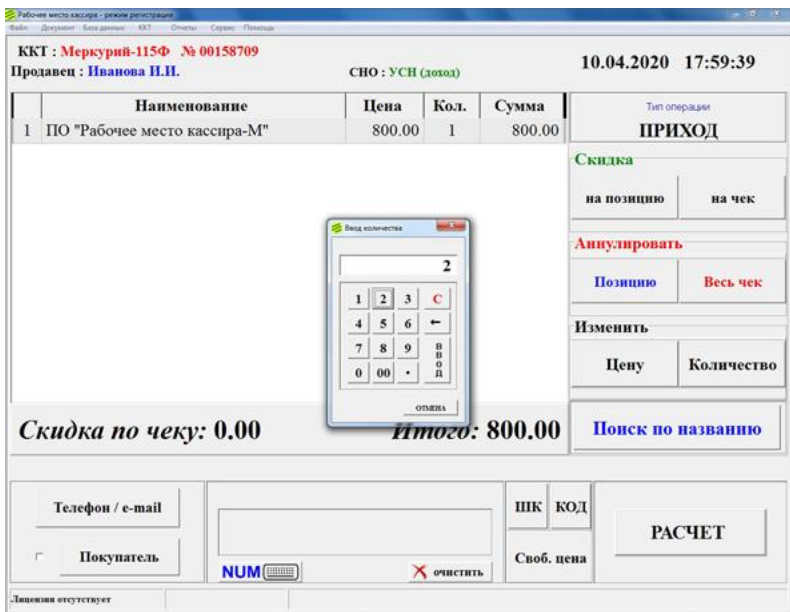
Рабочее место кассира - режим регистрации
Файл Документ База данных ККТ Отчеты Сервис Помощь

ККТ : Меркурий-115Ф № 00158709
Продавец : Иванова И.И.
СНО : УСН (доход)
10.04.2020 17:59:39

| | Наименование | Цена | Кол. | Сумма |
|---|---|---|---|---|
| 1 | ПО "Рабочее место кассира-М" | 800.00 | 1 | 800.00 |

Тип операции
ПРИХОД

Скидка
на позицию
на чек

Аннулировать
Позицию
Весь чек

Изменить
Цену
Количество

Ввод количества
2
1 2 3 C
4 5 6 ←
7 8 9 ВВОД
0 00 .
ОТМЕНА

Скидка по чеку: 0.00
Итого: 800.00

Поиск по названию

Телефон / e-mail
Покупатель
NUM
очистить
ШК КОД
Своб. цена
РАСЧЕТ

Лицензия отсутствует